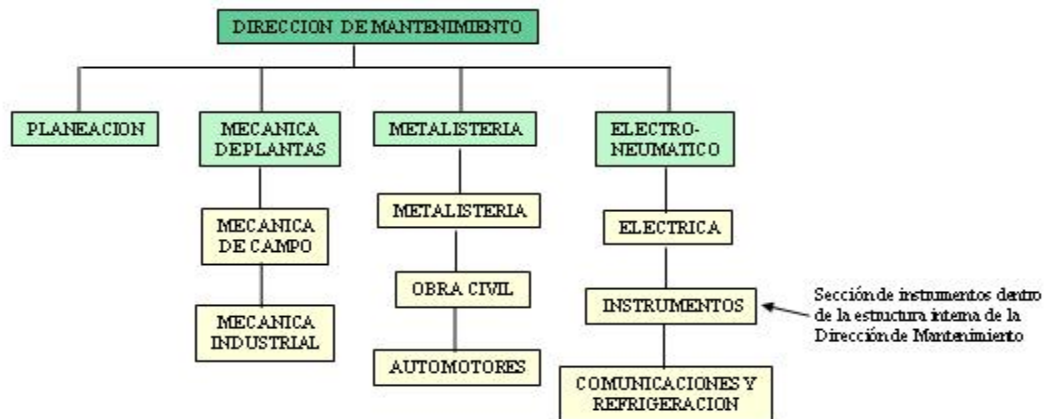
DIRECCION DE MANTENIMIENTO

PLANEACION

MECANICA DEPLANTAS

METALISTERIA

ELECTRO-NEUMATICO

MECANICA DE CAMPO

MECANICA INDUSTRIAL

METALISTERIA

OBRA CIVIL

AUTOMOTORES

ELECTRICA

INSTRUMENTOS

COMUNICACIONES Y REFRIGERACION

Sección de instrumentos dentro de la estructura interna de la Dirección de Mantenimiento